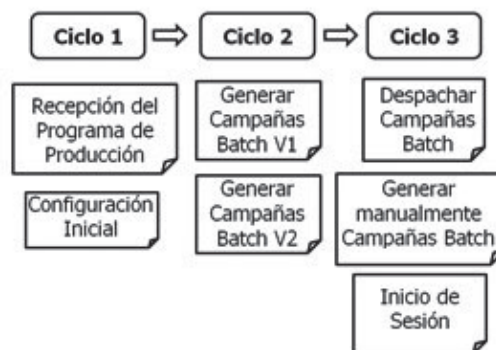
Ciclo 1

Ciclo 2

Ciclo 3

Recepción del Programa de Producción

Configuración Inicial

Generar Campañas Batch V1

Generar Campañas Batch V2

Despachar Campañas Batch

Generar manualmente Campañas Batch

Inicio de Sesión